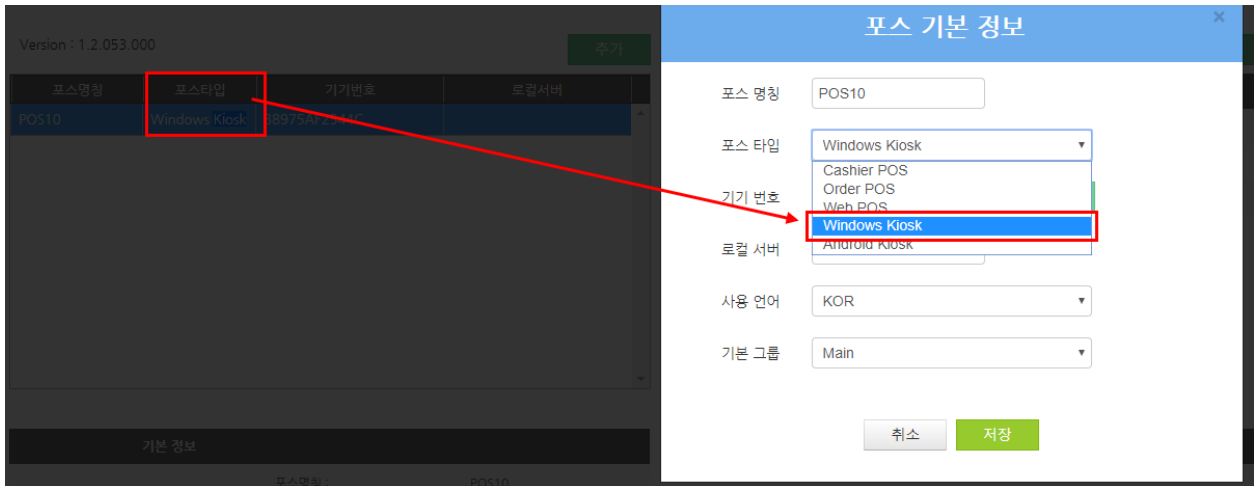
Version : 1.2.053.000

추가

| 포스명칭 | 포스타입 | 기기번호 | 로컬서버 |
|---|---|---|---|
| POS10 | Windows Kiosk | 88975AF2514C | |

기본 정보

포스명칭 : POS10

포스 기본 정보

×

포스 명칭 POS10

포스 타입 Windows Kiosk

Cashier POS
Order POS
Web POS
Windows Kiosk
Android Kiosk

기기 번호

로컬 서버

사용 언어 KOR

기본 그룹 Main

취소 저장